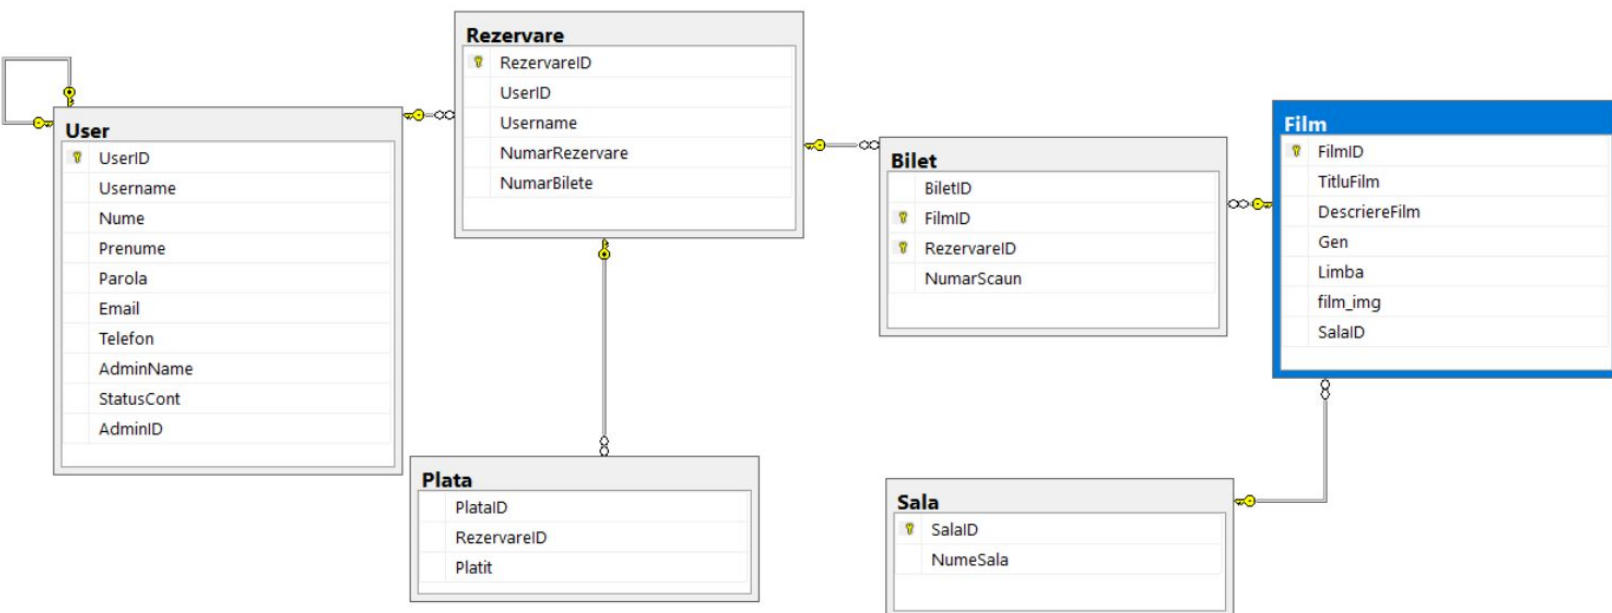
User
UserID
Username
Nume
Prenume
Parola
Email
Telefon
AdminName
StatusCont
AdminID

Rezervare
RezervareID
UserID
Username
NumarRezervare
NumarBilete

Bilet
BiletID
FilmID
RezervareID
NumarScaun

Film
FilmID
TitluFilm
DescriereFilm
Gen
Limba
film_img
SalaID

Plata
PlataID
RezervareID
Platit

Sala
SalaID
NumeSala